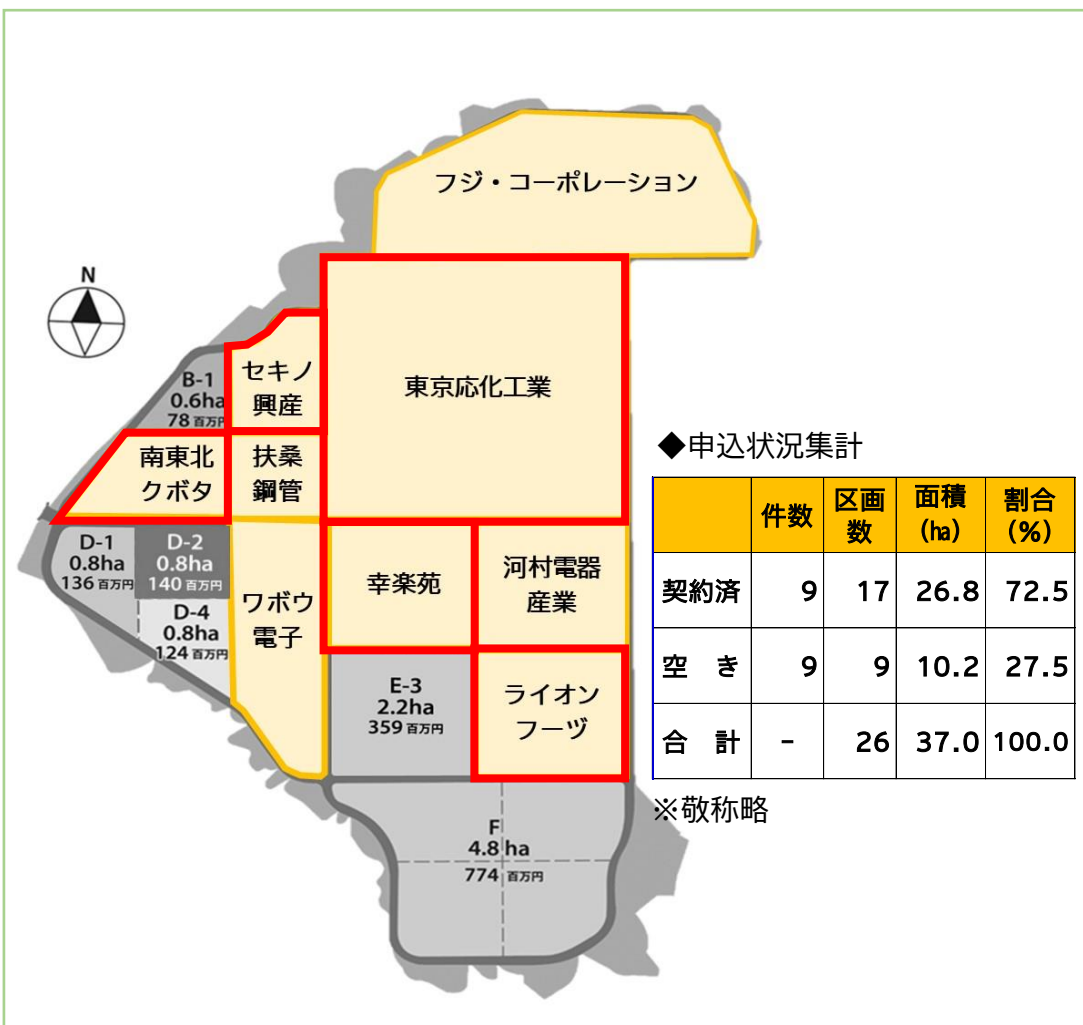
フジ・コーポレーション

N

B-1
0.6ha
78 百万円

セキノ
興産

東京応化工業

南東北
クボタ

扶桑
鋼管

D-1
0.8ha
136 百万円

D-2
0.8ha
140 百万円

D-4
0.8ha
124 百万円

ワボウ
電子

幸楽苑

河村電器
産業

E-3
2.2ha
359 百万円

ライオン
フーヅ

F
4.8 ha
774 百万円

◆申込状況集計

| | 件数 | 区画数 | 面積(ha) | 割合(%) |
|---|---|---|---|---|
| 契約済 | 9 | 17 | 26.8 | 72.5 |
| 空　き | 9 | 9 | 10.2 | 27.5 |
| 合　計 | - | 26 | 37.0 | 100.0 |

※敬称略